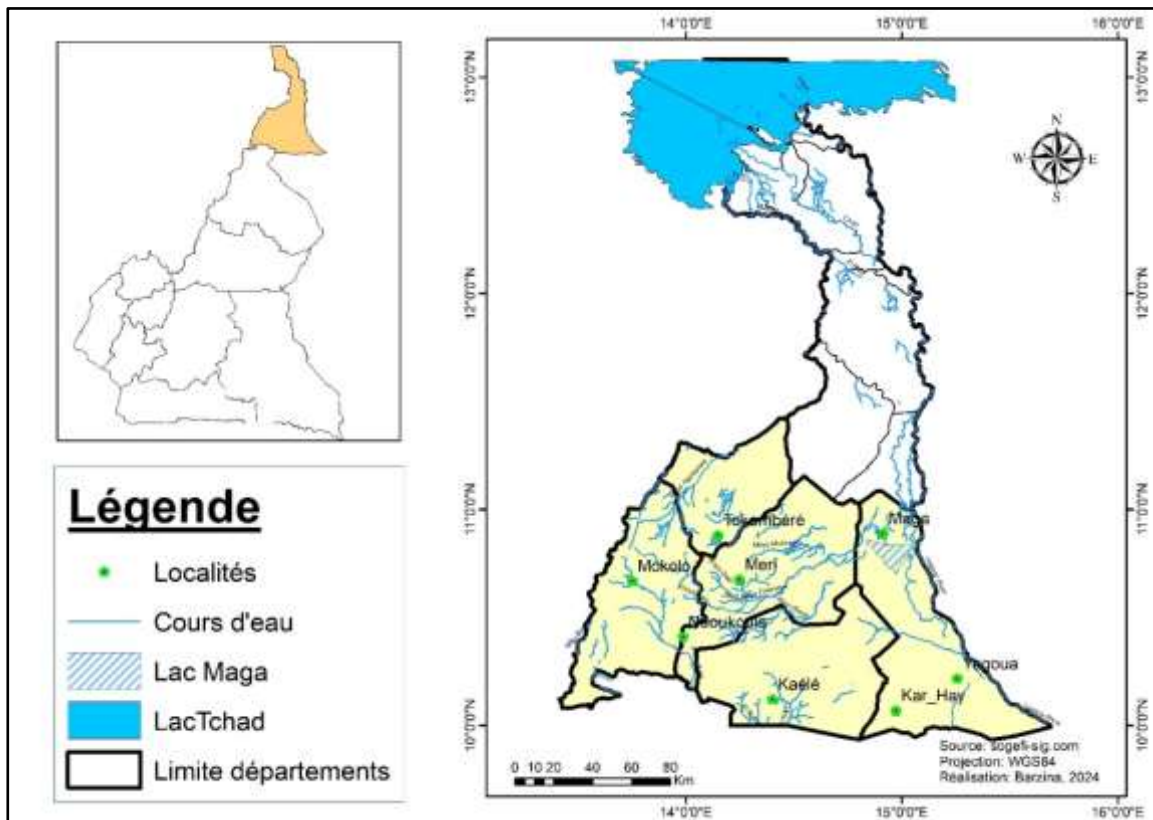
Légende

Localités

Cours d'eau

Lac Maga

LacTchad

Limite départements

14°0'0"E 15°0'0"E 16°0'0"E

13°0'0"N

12°0'0"N

11°0'0"N

10°0'0"N

N

W E

S

Tokombéré

Maga

Mokolo

Meri

Mayo-Oulo

Ndoukoula

Kaélé

Yagoua

Kar_Hay

0 10 20 40 60 80 Km

Source: Sogefi-sig.com
Projection: WGS84
Réalisation: Barzina, 2024

14°0'0"E 15°0'0"E 16°0'0"E